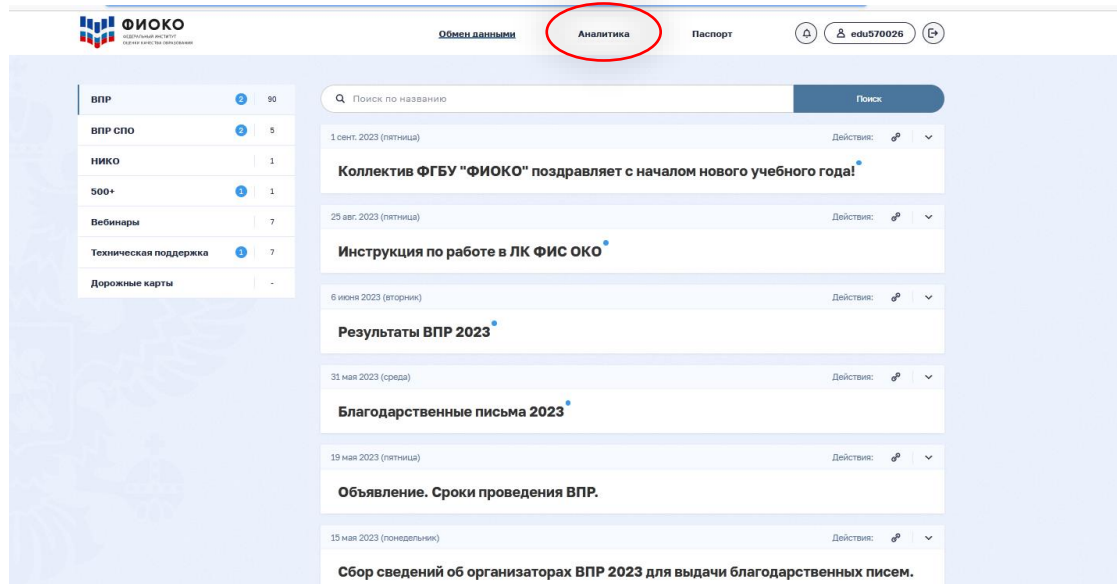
ФИОКО
ФЕДЕРАЛЬНЫЙ ИНСТИТУТ ОЦЕНКИ КАЧЕСТВА ОБРАЗОВАНИЯ

Обмен данными
Аналитика
Паспорт
edu570026

| ВПР | 2 | 90 |
|---|---|---|
| ВПР СПО | 2 | 5 |
| НИКО | | 1 |
| 500+ | 1 | 1 |
| Вебинары | | 7 |
| Техническая поддержка | 1 | 7 |
| Дорожные карты | | - |

Поиск по названию
Поиск

1 сент. 2023 (пятница)
Действия:
Коллектив ФГБУ "ФИОКО" поздравляет с началом нового учебного года!

25 авг. 2023 (пятница)
Действия:
Инструкция по работе в ЛК ФИС ОКО

6 июня 2023 (вторник)
Действия:
Результаты ВПР 2023

31 мая 2023 (среда)
Действия:
Благодарственные письма 2023

19 мая 2023 (пятница)
Действия:
Объявление. Сроки проведения ВПР.

15 мая 2023 (понедельник)
Действия:
Сбор сведений об организаторах ВПР 2023 для выдачи благодарственных писем.